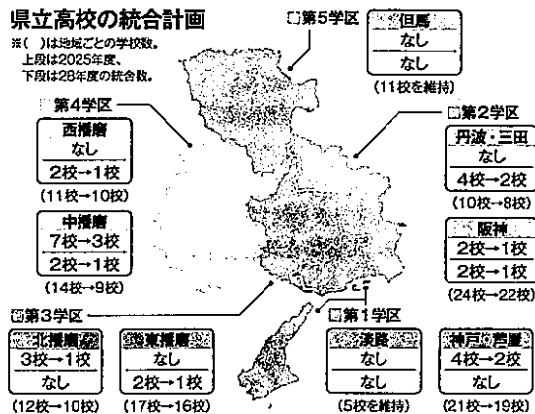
県立高校の統合計画

※（　）は地域ごとの学校数。上段は2025年度、下段は28年度の統合数。

第5学区

但馬
なし
なし
（11校を維持）

第4学区

西播磨
なし
2校→1校
（11校→10校）

中播磨
7校→3校
2校→1校
（14校→9校）

第2学区

丹波・三田
なし
4校→2校
（10校→8校）

阪神
2校→1校
2校→1校
（24校→22校）

第3学区

北播磨
3校→1校
なし
（12校→10校）

東播磨
なし
2校→1校
（17校→16校）

第1学区

淡路
なし
なし
（5校を維持）

神戸・芦屋
4校→2校
なし
（21校→19校）